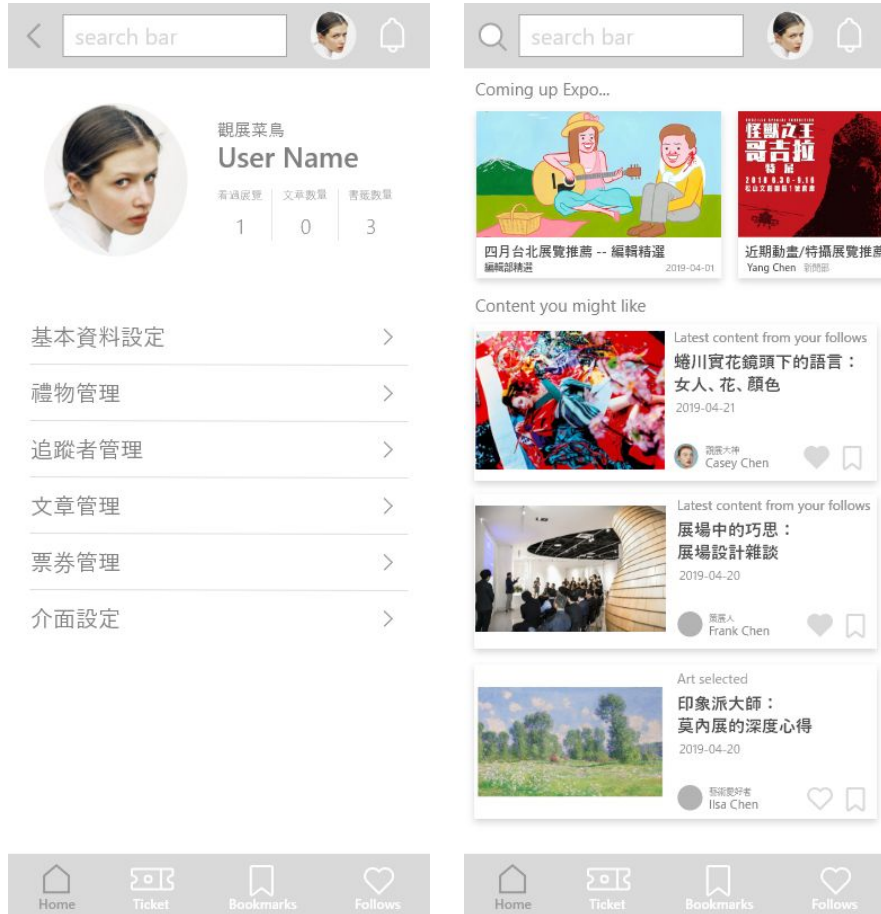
search bar

觀展菜鳥
User Name
看過展覽 1
文章數量 0
書籤數量 3

基本資料設定
禮物管理
追蹤者管理
文章管理
票券管理
介面設定

Home
Ticket
Bookmarks
Follows

search bar

Coming up Expo...

怪獸之王 哥吉拉 特展
2018.9.30-9.16
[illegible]

四月台北展覽推薦 -- 編輯精選
編輯部精選
2019-04-01

近期動畫/特攝展覽推薦
Yang Chen 新聞部

Content you might like

Latest content from your follows
蜷川實花鏡頭下的語言：女人、花、顏色
2019-04-21
觀展大神
Casey Chen

Latest content from your follows
展場中的巧思：展場設計雜談
2019-04-20
策展人
Frank Chen

Art selected
印象派大師：莫內展的深度心得
2019-04-20
藝術愛好者
Ilsa Chen

Home
Ticket
Bookmarks
Follows